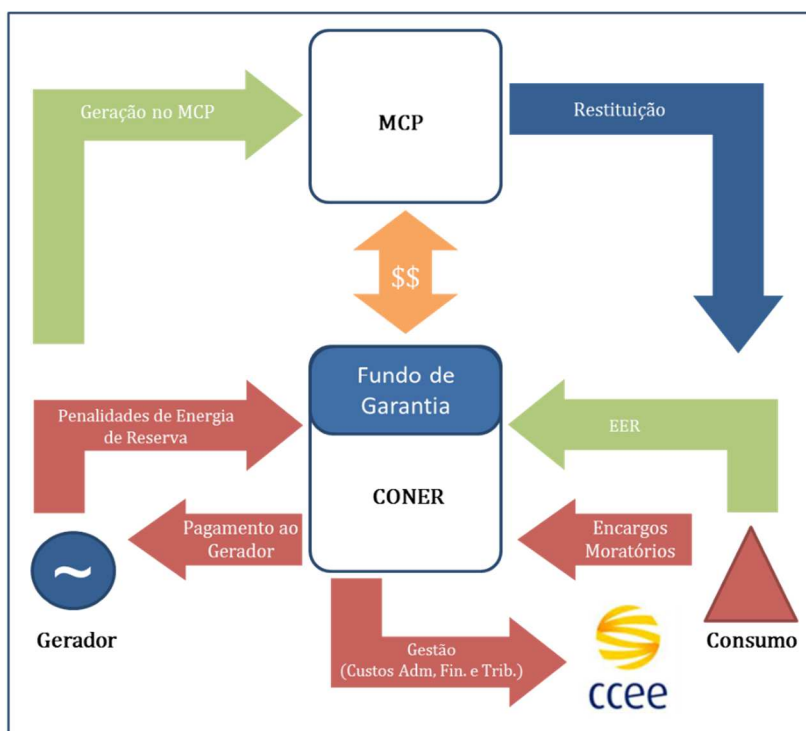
Geração no MCP

MCP

Restituição

$$

Fundo de Garantia

CONER

Penalidades de Energia de Reserva

EER

Pagamento ao Gerador

Encargos Moratórios

~

Gerador

Gestão (Custos Adm, Fin. e Trib.)

ccee

Consumo